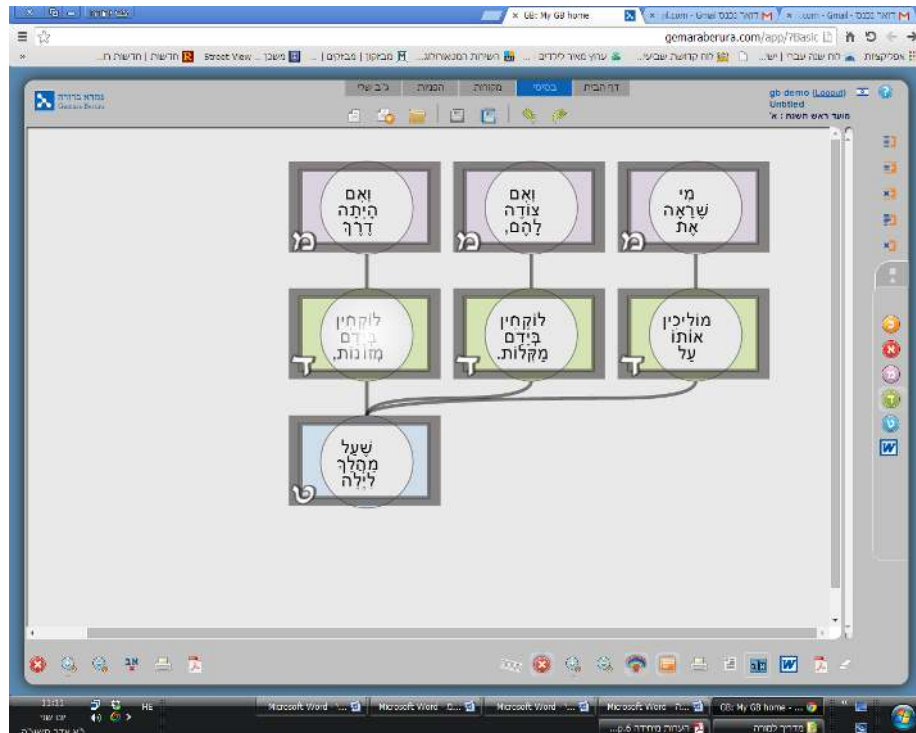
GB: My GB home
gemaraberura.com/app/?Basic

דואר נכנס

גמרא ברורה
Gemara Berura

ג'ב שף
הבנות
מקורות
בסיסי
דף הבית

gb demo (Logout)
Untitled
מועד ראש חשנה : א'

מי שֶׁרָאָה אֶת
מ

וְאִם צוֹדָה לָהֶם,
מ

וְאִם הָיְתָה דֶּרֶךְ
מ

מוֹלִיכִין אוֹתוֹ עַל
ד

לוֹקְחִין בְּיָדָם מַקְלוֹת.
ד

לוֹקְחִין בְּיָדָם מְזוֹנוֹת.
ד

שֶׁעַל מַהֲלַךְ לַיְלָה
ט

Microsoft Word
Microsoft Word
Microsoft Word
Microsoft Word
GB: My GB home
HE